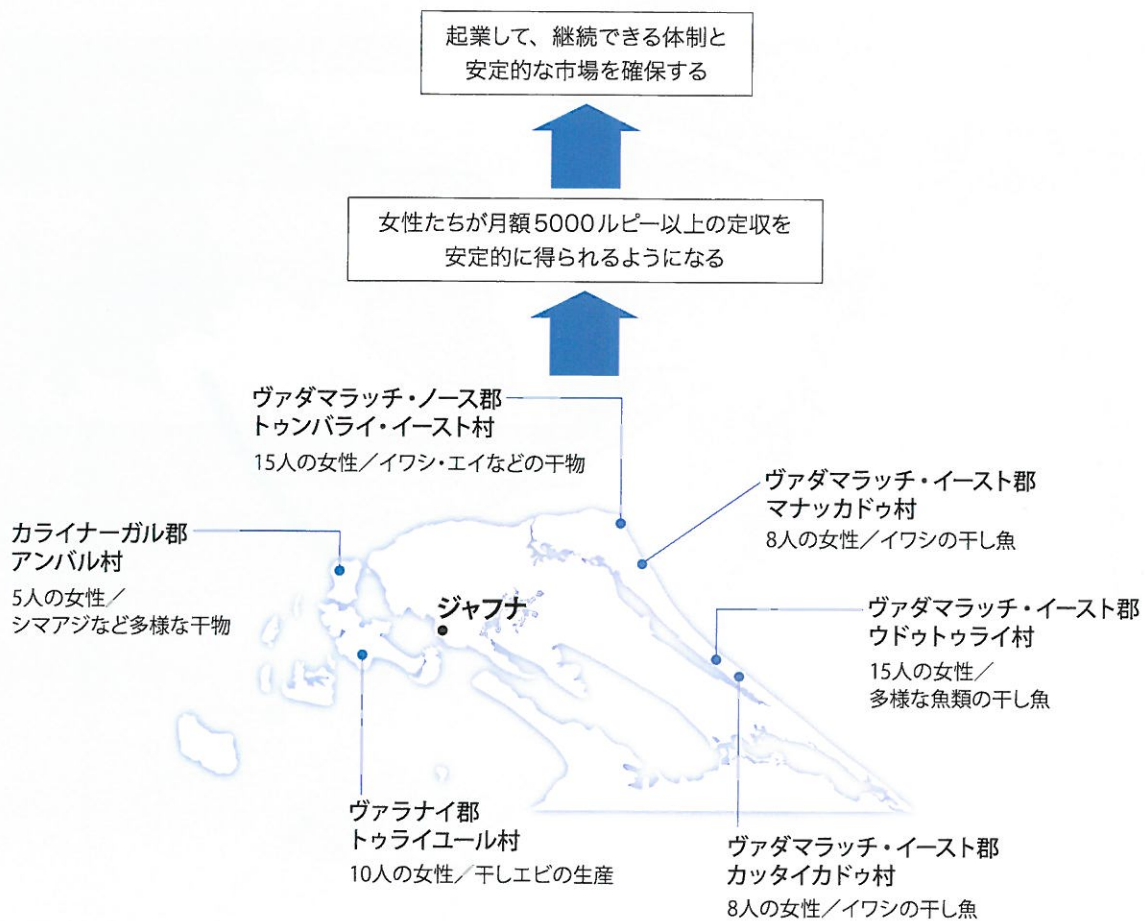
起業して、継続できる体制と
安定的な市場を確保する

女性たちが月額5000ルピー以上の定収を
安定的に得られるようになる

ヴァダマラッチ・ノース郡
トゥンバライ・イースト村
15人の女性／イワシ・エイなどの干物

ヴァダマラッチ・イースト郡
マナッカドゥ村
8人の女性／イワシの干し魚

カライナーガル郡
アンバル村
5人の女性／
シマアジなど多様な干物

ジャフナ

ヴァダマラッチ・イースト郡
ウドゥトゥライ村
15人の女性／
多様な魚類の干し魚

ヴァラナイ郡
トゥライユール村
10人の女性／干しエビの生産

ヴァダマラッチ・イースト郡
カッタイカドゥ村
8人の女性／イワシの干し魚